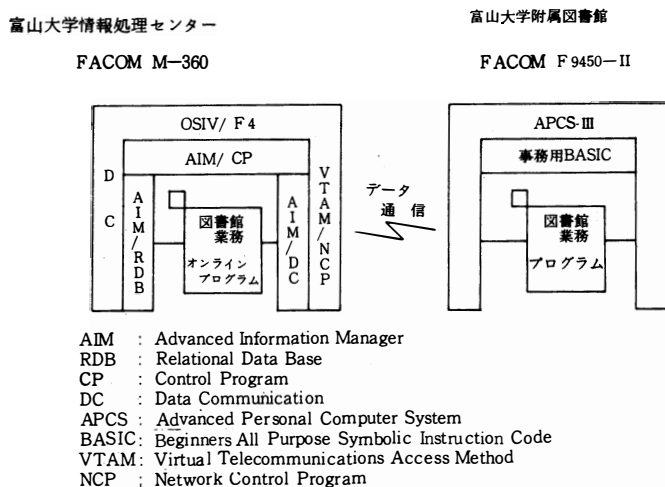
富山大学情報処理センター

富山大学附属図書館

FACOM M-360

FACOM F 9450-II

OSIV/ F4

AIM/ CP

D

C

AIM/RDB

図書館業務

オンラインプログラム

AIM/DC

VTAM/NCP

データ通信

APCS-III

事務用BASIC

図書館業務

プログラム

AIM : Advanced Information Manager
RDB : Relational Data Base
CP : Control Program
DC : Data Communication
APCS : Advanced Personal Computer System
BASIC: Beginners All Purpose Symbolic Instruction Code
VTAM: Virtual Telecommunications Access Method
NCP ; Network Control Program